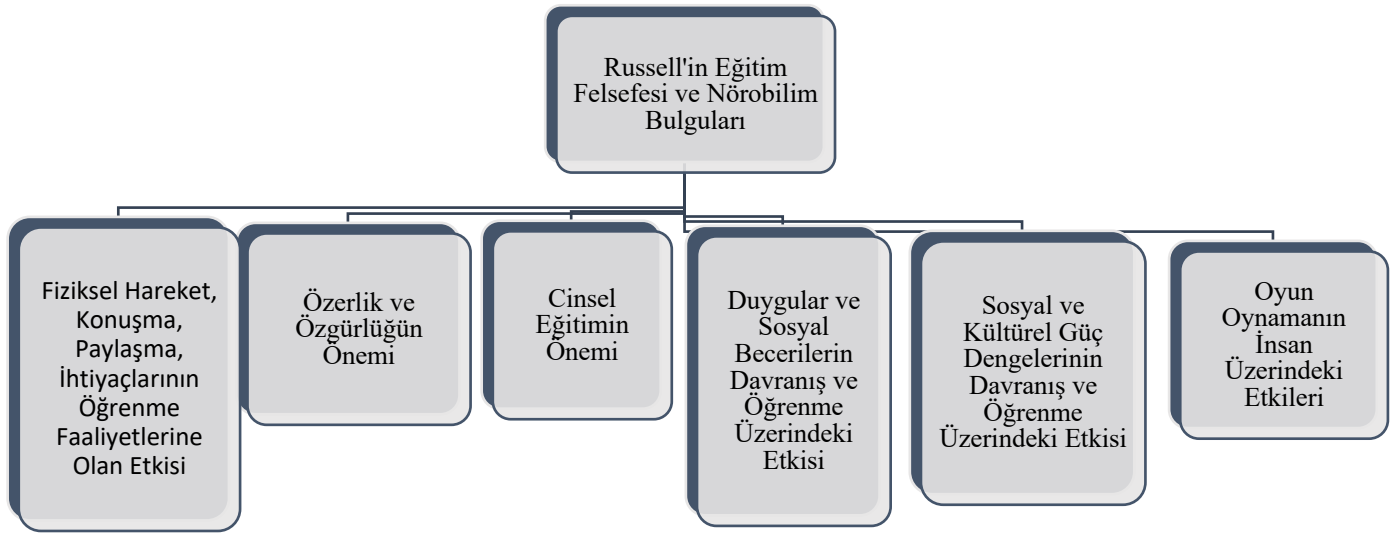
Russell'in Eğitim Felsefesi ve Nörobilim Bulguları

Fiziksel Hareket, Konuşma, Paylaşma, İhtiyaçlarının Öğrenme Faaliyetlerine Olan Etkisi

Özerlik ve Özgürlüğün Önemi

Cinsel Eğitimin Önemi

Duygular ve Sosyal Becerilerin Davranış ve Öğrenme Üzerindeki Etkisi

Sosyal ve Kültürel Güç Dengelerinin Davranış ve Öğrenme Üzerindeki Etkisi

Oyun Oynamanın İnsan Üzerindeki Etkileri